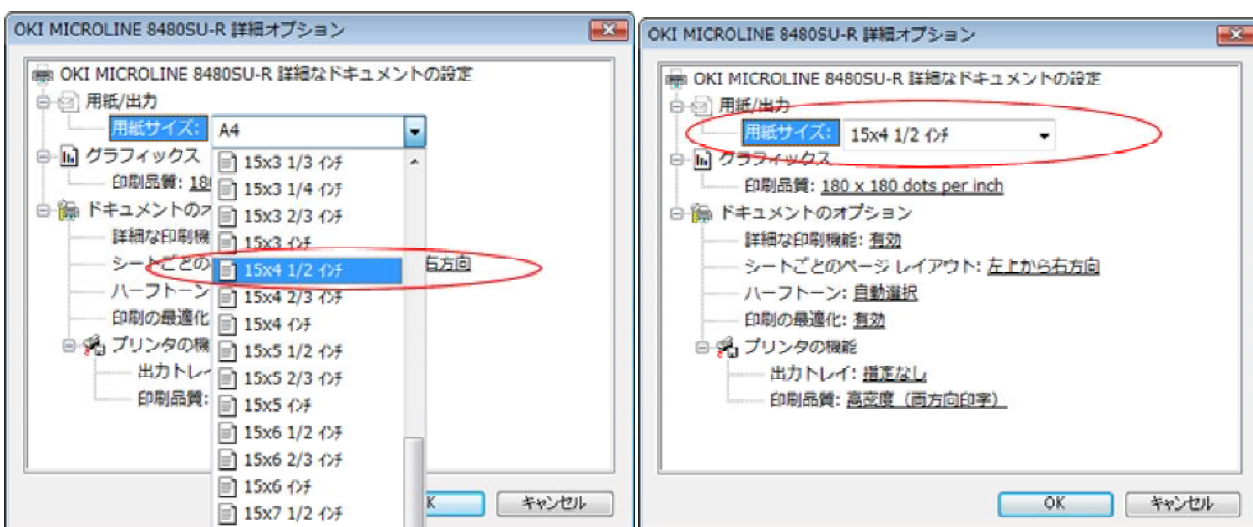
OKI MICROLINE 8480SU-R 詳細オプション

OKI MICROLINE 8480SU-R 詳細なドキュメントの設定
用紙/出力
用紙サイズ: A4
15x3 1/3 インチ
15x3 1/4 インチ
15x3 2/3 インチ
15x3 インチ
15x4 1/2 インチ
15x4 2/3 インチ
15x4 インチ
15x5 1/2 インチ
15x5 2/3 インチ
15x5 インチ
15x6 1/2 インチ
15x6 2/3 インチ
15x6 インチ
15x7 1/2 インチ
グラフィックス
印刷品質: 18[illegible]
ドキュメントの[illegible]
詳細な印刷機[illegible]
シートごとの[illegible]右方向
ハーフトーン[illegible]
印刷の最適化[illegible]
プリンタの機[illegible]
出力トレイ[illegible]
印刷品質: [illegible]
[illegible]K
キャンセル

OKI MICROLINE 8480SU-R 詳細オプション

OKI MICROLINE 8480SU-R 詳細なドキュメントの設定
用紙/出力
用紙サイズ: 15x4 1/2 インチ
グラフィックス
印刷品質: 180 x 180 dots per inch
ドキュメントのオプション
詳細な印刷機能: 有効
シートごとのページ レイアウト: 左上から右方向
ハーフトーン: 自動選択
印刷の最適化: 有効
プリンタの機能
出力トレイ: 指定なし
印刷品質: 高密度 (両方向印字)
OK
キャンセル